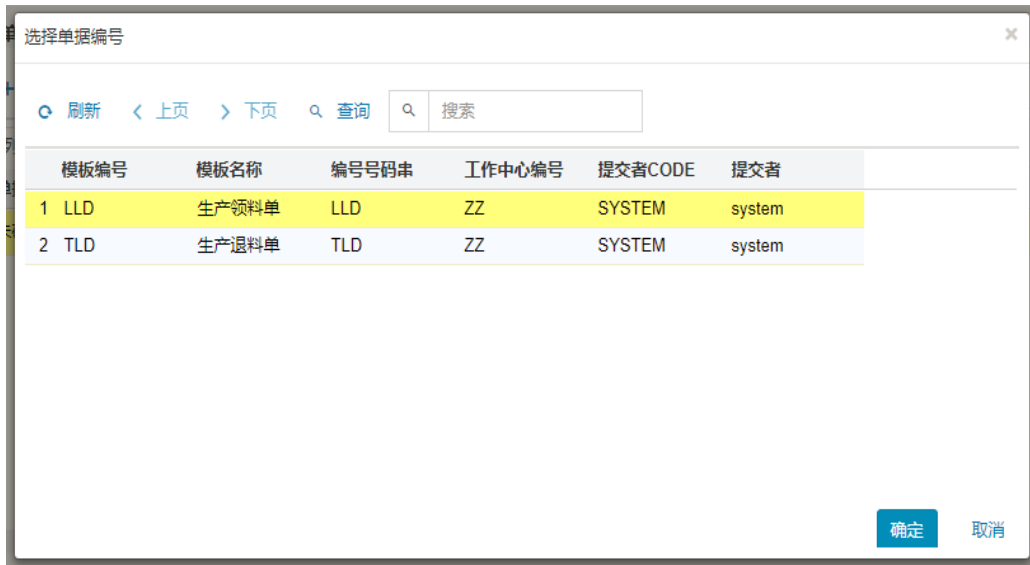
选择单据编号

×

刷新 ‹ 上页 › 下页 查询 搜索

| | 模板编号 | 模板名称 | 编号号码串 | 工作中心编号 | 提交者CODE | 提交者 |
|---|---|---|---|---|---|---|
| 1 | LLD | 生产领料单 | LLD | ZZ | SYSTEM | system |
| 2 | TLD | 生产退料单 | TLD | ZZ | SYSTEM | system |

确定 取消